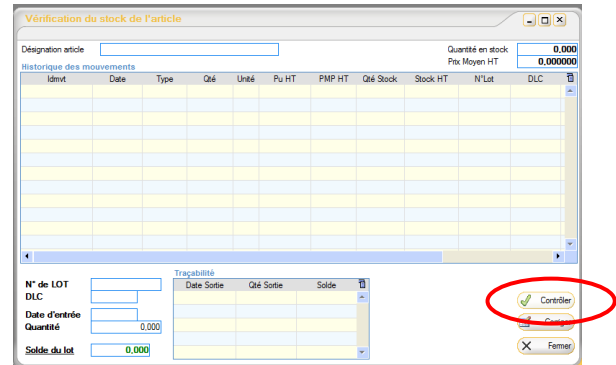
Vérification du stock de l'article

Désignation article

Quantité en stock 0,000
Prix Moyen HT 0,000000

Historique des mouvements

| Idmvt | Date | Type | Qté | Unité | Pu HT | PMP HT | Qté Stock | Stock HT | N°Lot | DLC |
|---|---|---|---|---|---|---|---|---|---|---|

N° de LOT
DLC
Date d'entrée
Quantité 0,000
Solde du lot 0,000

Traçabilité

| Date Sortie | Qté Sortie | Solde |
|---|---|---|

Contrôler
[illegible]
Fermer